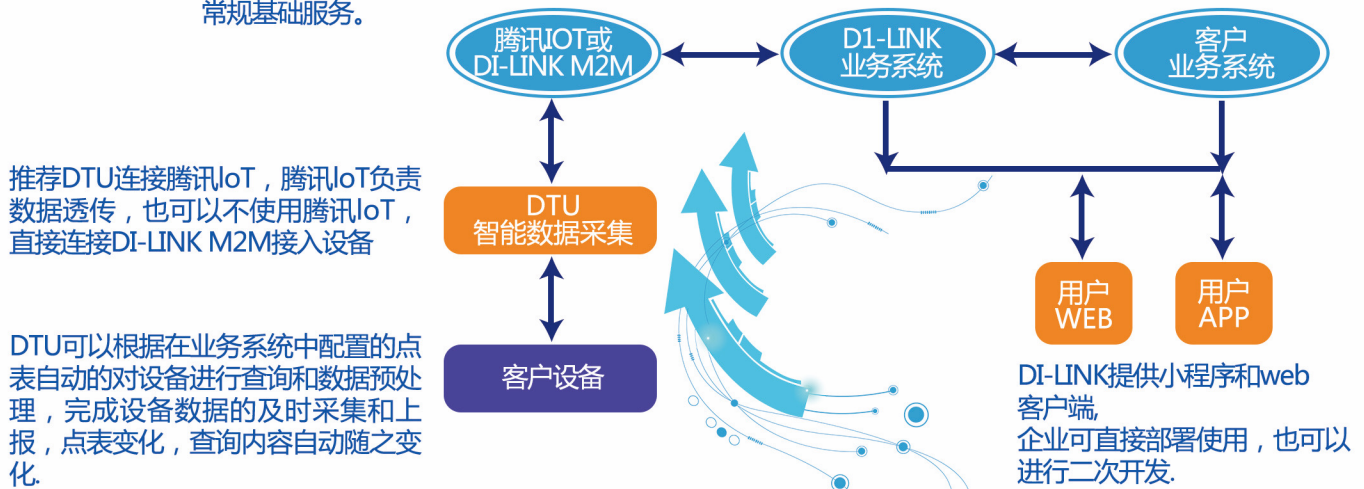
常规基础服务。

腾讯IOT或 DI-LINK M2M

D1-LINK 业务系统

客户 业务系统

推荐DTU连接腾讯IoT，腾讯IoT负责数据透传，也可以不使用腾讯IoT，直接连接DI-LINK M2M接入设备

DTU 智能数据采集

客户设备

DTU可以根据在业务系统中配置的点表自动的对设备进行查询和数据预处理，完成设备数据的及时采集和上报，点表变化，查询内容自动随之变化.

用户 WEB

用户 APP

DI-LINK提供小程序和web客户端,
企业可直接部署使用，也可以进行二次开发.